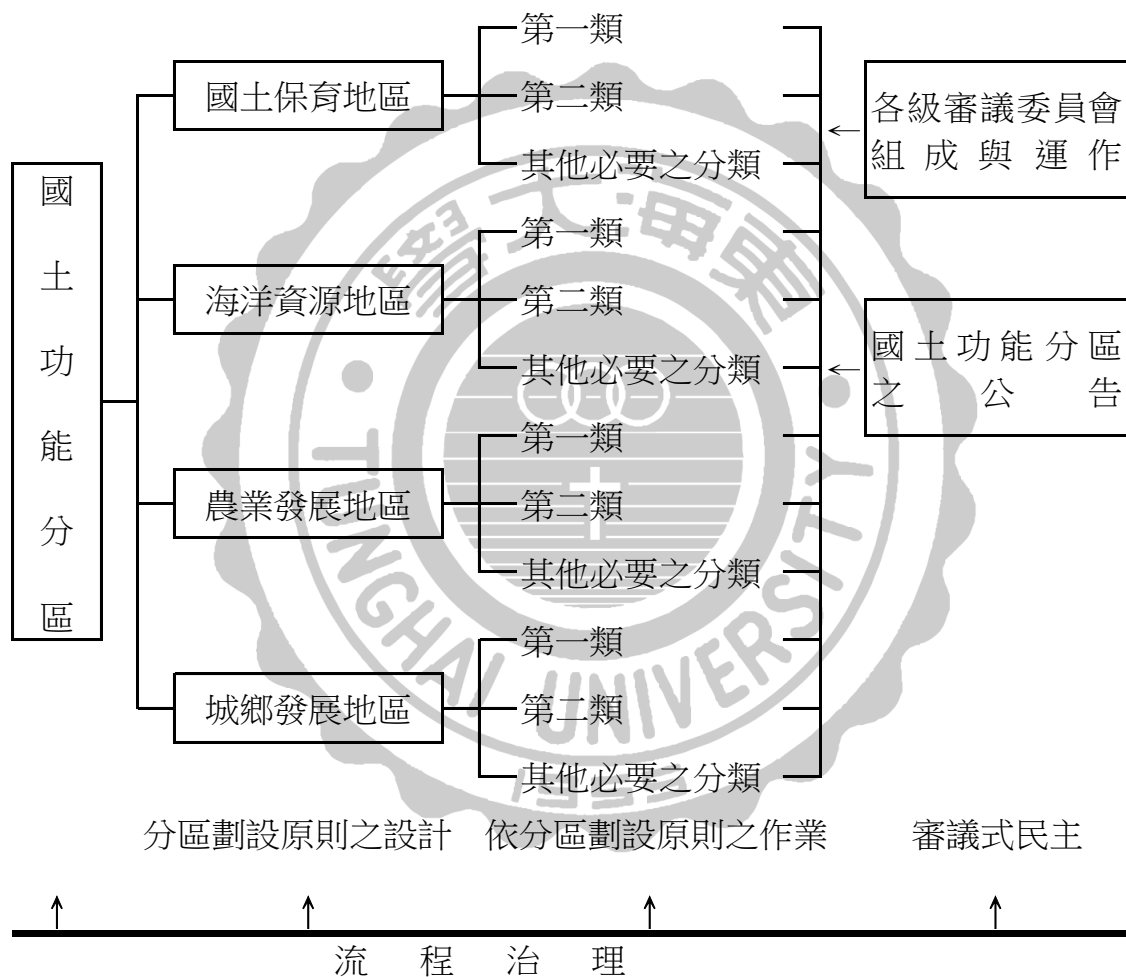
國土功能分區

國土保育地區
第一類
第二類
其他必要之分類

海洋資源地區
第一類
第二類
其他必要之分類

農業發展地區
第一類
第二類
其他必要之分類

城鄉發展地區
第一類
第二類
其他必要之分類

各級審議委員會組成與運作

國土功能分區之公告

分區劃設原則之設計　依分區劃設原則之作業　審議式民主

流　程　治　理

東海大學 TUNGHAI UNIVERSITY